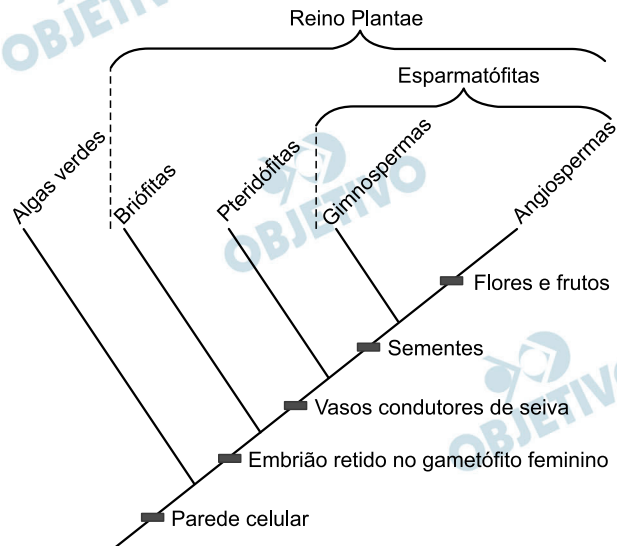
OBJETIVO

Reino Plantae

Esparmatófitas

Algas verdes

Briófitas

Pteridófitas

Gimnospermas

Angiospermas

OBJETIVO

Flores e frutos

Sementes

OBJETIVO

Vasos condutores de seiva

Embrião retido no gametófito feminino

Parede celular